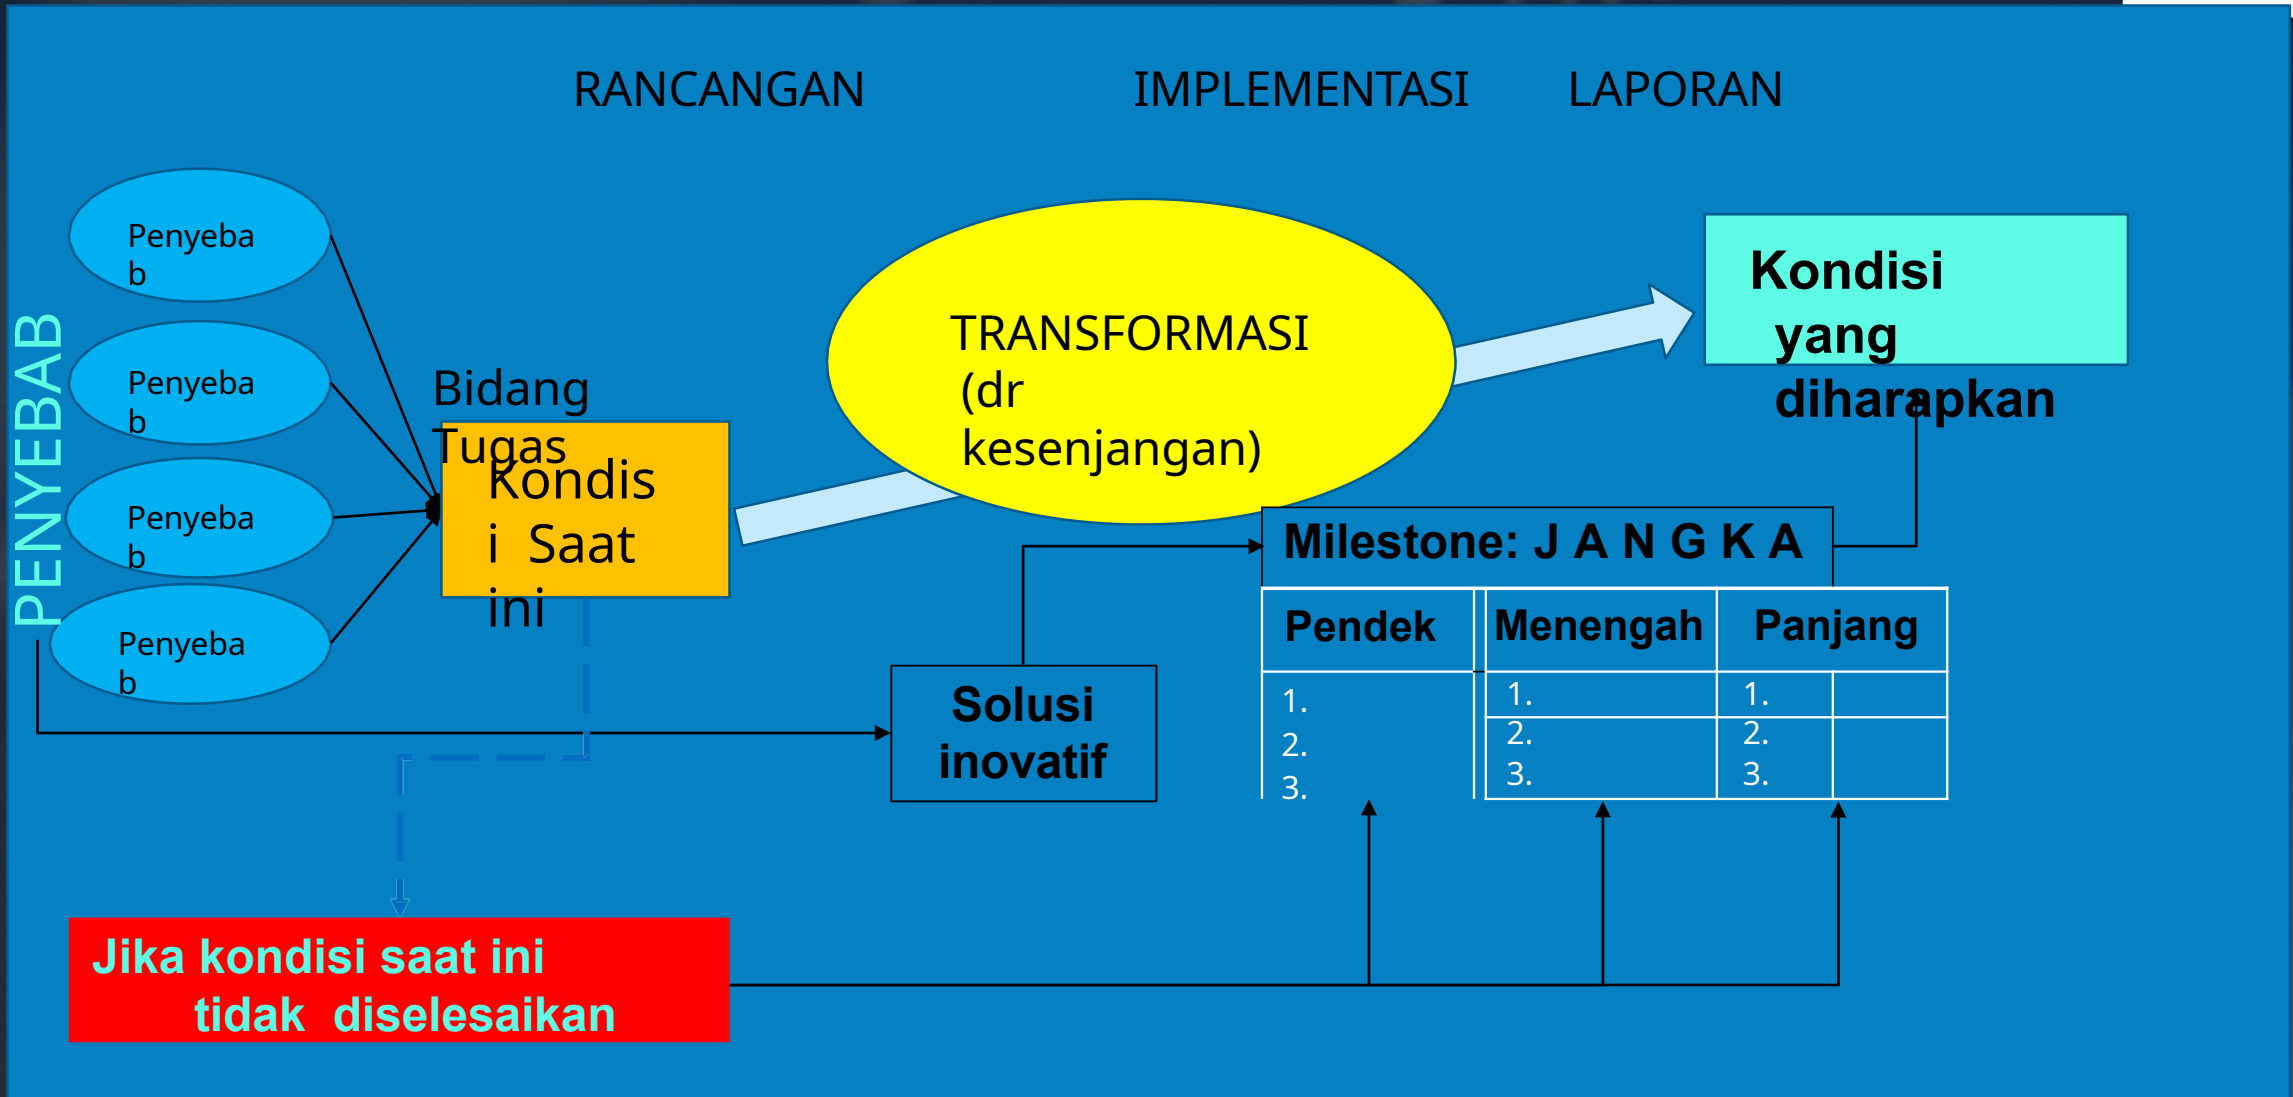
RANCANGAN IMPLEMENTASI LAPORAN

PENYEBAB

Penyebab

Penyebab

Penyebab

Penyebab

Bidang Tugas

Kondisi Saat ini

TRANSFORMASI (dr kesenjangan)

Kondisi yang diharapkan

Milestone: J A N G K A

| Pendek | Menengah | Panjang |
|---|---|---|
| 1. 2. 3. | 1. 2. 3. | 1. 2. 3. |

Solusi inovatif

Jika kondisi saat ini tidak diselesaikan